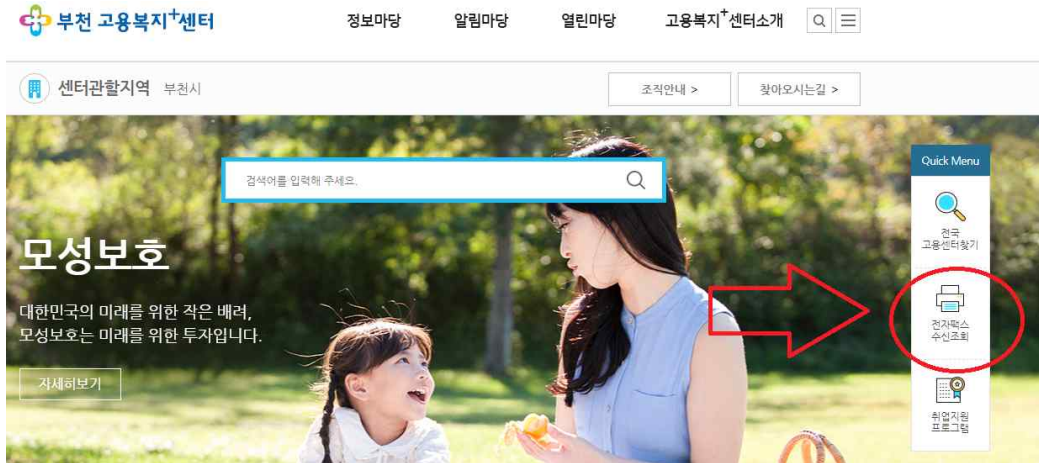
부천 고용복지$^+$센터

정보마당 알림마당 열린마당 고용복지$^+$센터소개

센터관할지역 부천시

조직안내 > 찾아오시는길 >

검색어를 입력해 주세요.

Quick Menu

전국 고용센터찾기

전자팩스 수신조회

취업지원 프로그램

모성보호

대한민국의 미래를 위한 작은 배려,
모성보호는 미래를 위한 투자입니다.

자세히보기